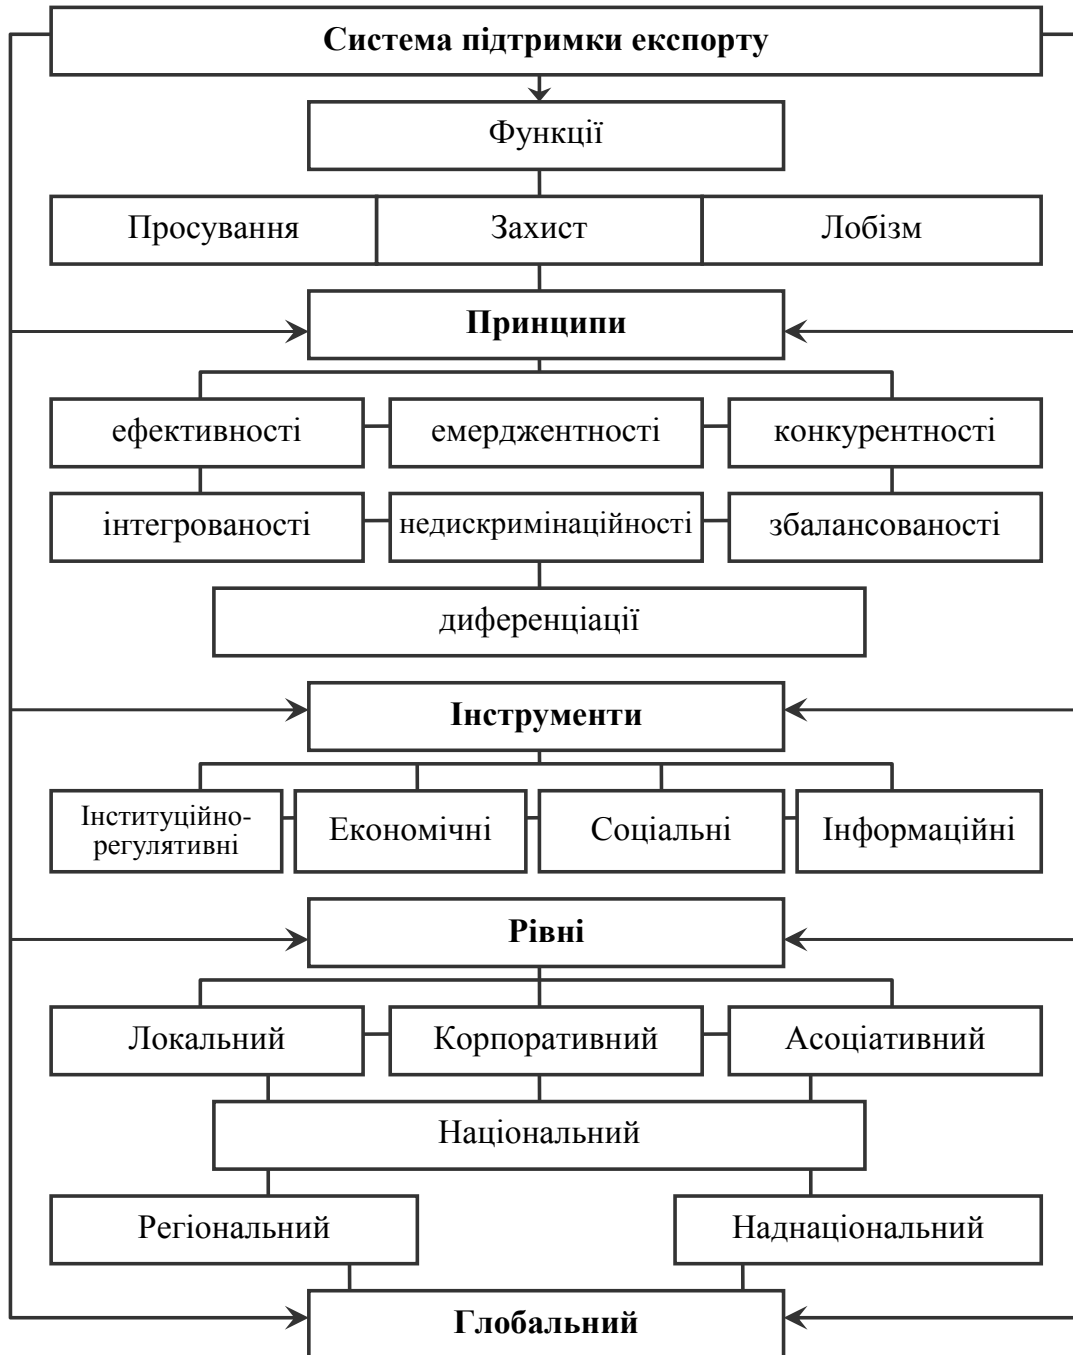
Система підтримки експорту

Функції

Просування
Захист
Лобізм

Принципи

ефективності
емерджентності
конкурентності
інтегрованості
недискримінаційності
збалансованості
диференціації

Інструменти

Інституційно-регулятивні
Економічні
Соціальні
Інформаційні

Рівні

Локальний
Корпоративний
Асоціативний
Національний
Регіональний
Наднаціональний
Глобальний